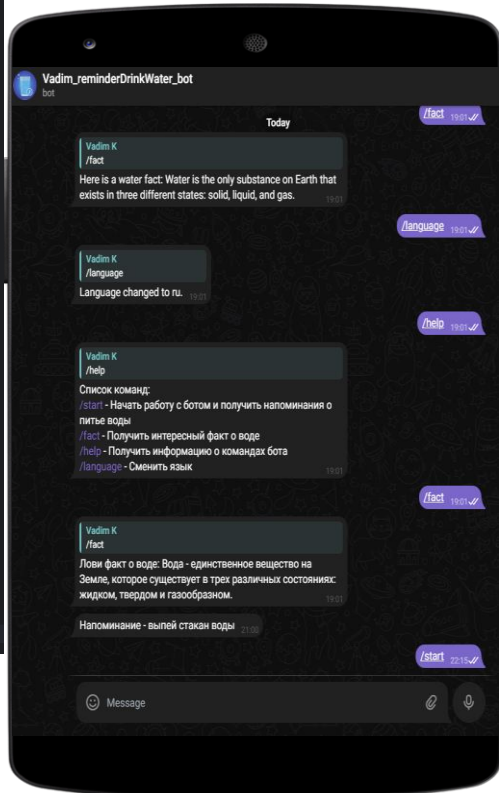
Vadim_reminderDrinkWater_bot
bot

/fact 19:01

Today

Vadim K
/fact
Here is a water fact: Water is the only substance on Earth that exists in three different states: solid, liquid, and gas. 19:01

/language 19:01

Vadim K
/language
Language changed to ru. 19:01

/help 19:01

Vadim K
/help
Список команд:
/start - Начать работу с ботом и получить напоминания о питье воды
/fact - Получить интересный факт о воде
/help - Получить информацию о командах бота
/language - Сменить язык 19:01

/fact 19:01

Vadim K
/fact
Лови факт о воде: Вода - единственное вещество на Земле, которое существует в трех различных состояниях: жидком, твердом и газообразном. 19:01

Напоминание - выпей стакан воды 21:00

/start 22:15

Message